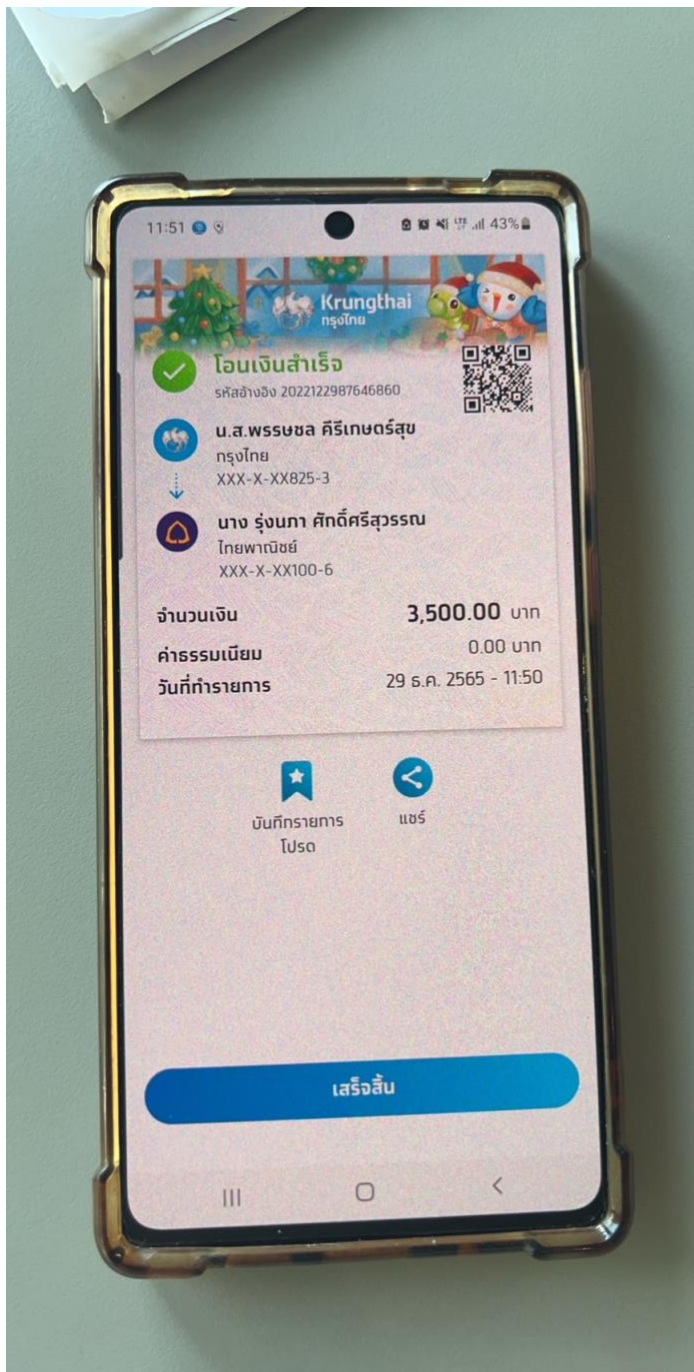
11:51

43%

Krungthai
กรุงไทย

โอนเงินสำเร็จ
รหัสอ้างอิง 2022122987646860

น.ส.พรรษชล คีรีเกษตร์สุข
กรุงไทย
XXX-X-XX825-3

นาง รุ่งนภา ศักดิ์ศรีสุวรรณ
ไทยพาณิชย์
XXX-X-XX100-6

| | |
|---|---|
| จำนวนเงิน | 3,500.00 บาท |
| ค่าธรรมเนียม | 0.00 บาท |
| วันที่ทำรายการ | 29 ธ.ค. 2565 - 11:50 |

บันทึกรายการโปรด

แชร์

เสร็จสิ้น